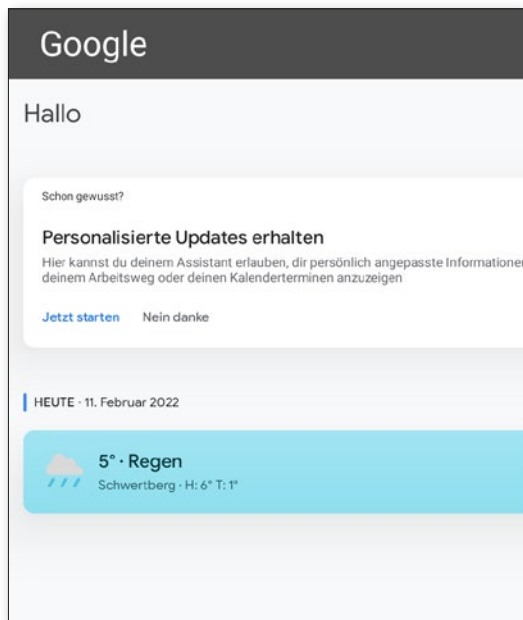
Google

Hallo

Schon gewusst?

Personalisierte Updates erhalten

Hier kannst du deinem Assistant erlauben, dir persönlich angepasste Informationen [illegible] deinem Arbeitsweg oder deinen Kalenderterminen anzuzeigen

Jetzt starten Nein danke

HEUTE · 11. Februar 2022

5° · Regen
Schwertberg · H: 6° T: 1°